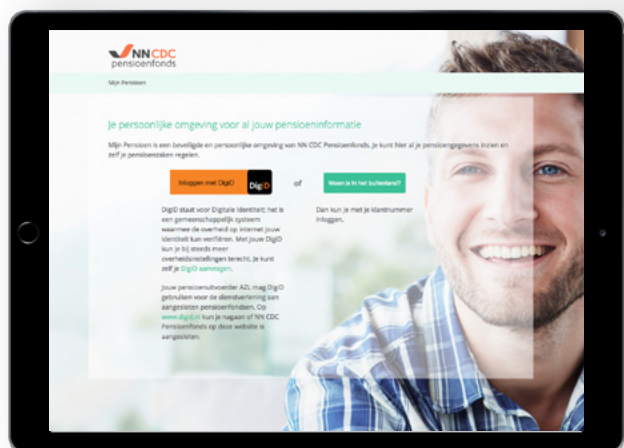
NN CDC pensioenfonds

Mijn Pensioen

Je persoonlijke omgeving voor al jouw pensioeninformatie

Mijn Pensioen is een beveiligde en persoonlijke omgeving van NN CDC Pensioenfonds. Je kunt hier al je pensioengegevens inzien en zelf je pensioenzaken regelen.

Inloggen met DigiD DigiD

of

Woon je in het buitenland?

DigiD staat voor Digitale Identiteit: het is een gemeenschappelijk systeem waarmee de overheid op internet jouw identiteit kan verifiëren. Met jouw DigiD kun je bij steeds meer overheidsinstellingen terecht. Je kunt zelf je DigiD aanvragen.

Jouw pensioenuitvoerder AZL mag DigiD gebruiken voor de dienstverlening aan aangesloten pensioenfondsen. Op www.digid.nl kun je nagaan of NN CDC Pensioenfonds op deze website is aangesloten.

Dan kun je met je klantnummer inloggen.